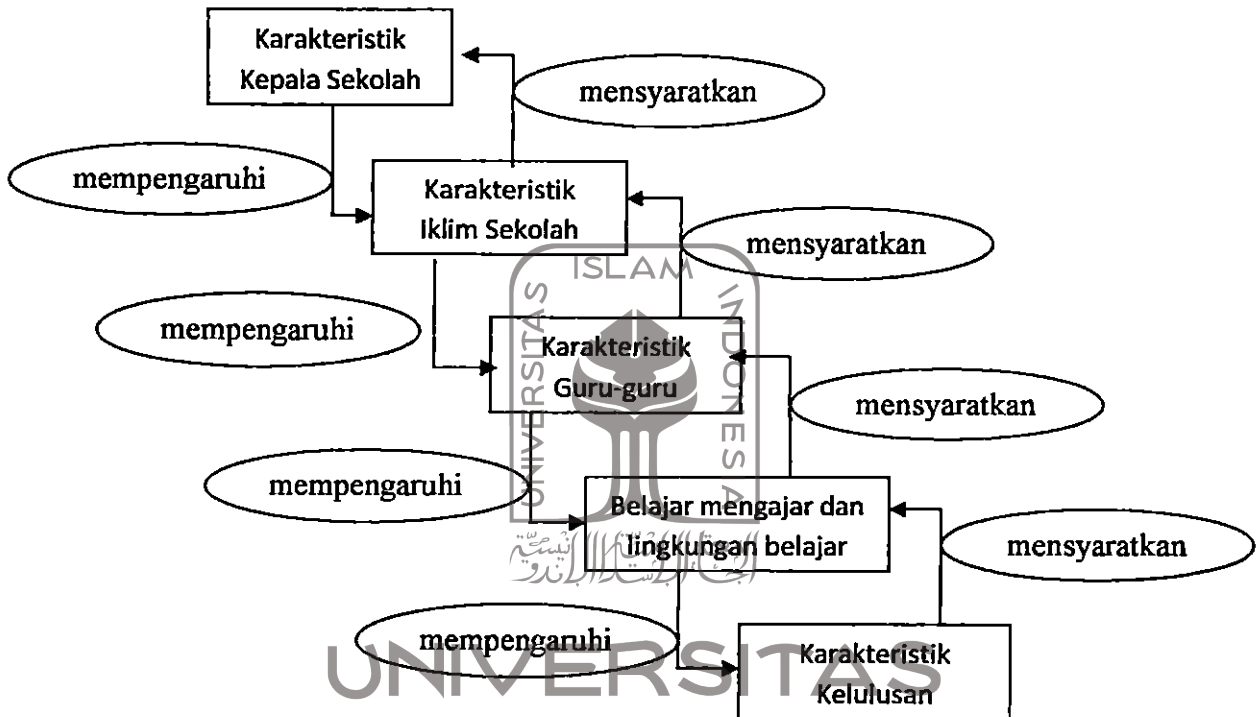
Karakteristik Kepala Sekolah

mensyaratkan

mempengaruhi

Karakteristik Iklim Sekolah

mensyaratkan

ISLAM

mempengaruhi

Karakteristik Guru-guru

UNIVERSITAS

INDONESIA

mensyaratkan

mempengaruhi

Belajar mengajar dan lingkungan belajar

mensyaratkan

جامعة الإسلامية الإندونيسية

mempengaruhi

Karakteristik Kelulusan

UNIVERSITAS